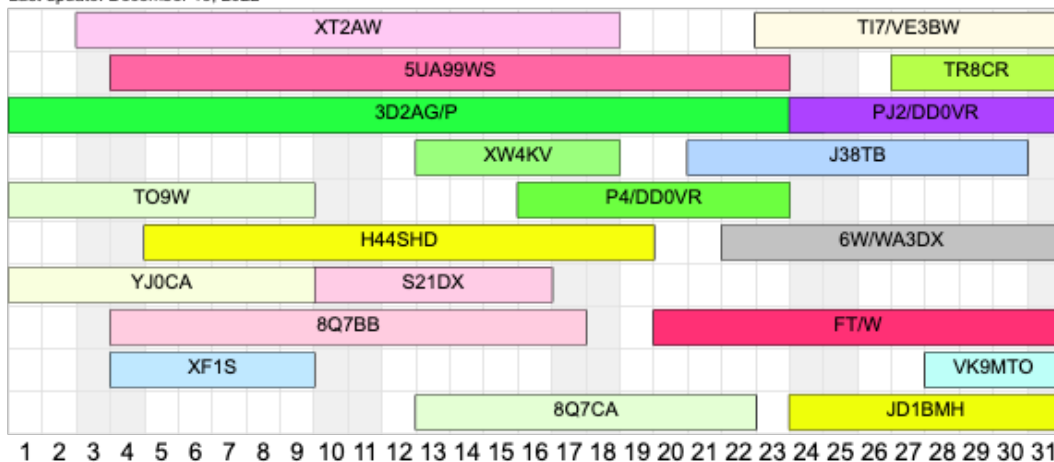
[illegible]

XT2AW
TI7/VE3BW
5UA99WS
TR8CR
3D2AG/P
PJ2/DD0VR
XW4KV
J38TB
TO9W
P4/DD0VR
H44SHD
6W/WA3DX
YJ0CA
S21DX
8Q7BB
FT/W
XF1S
VK9MTO
8Q7CA
JD1BMH

1 2 3 4 5 6 7 8 9 10 11 12 13 14 15 16 17 18 19 20 21 22 23 24 25 26 27 28 29 30 31